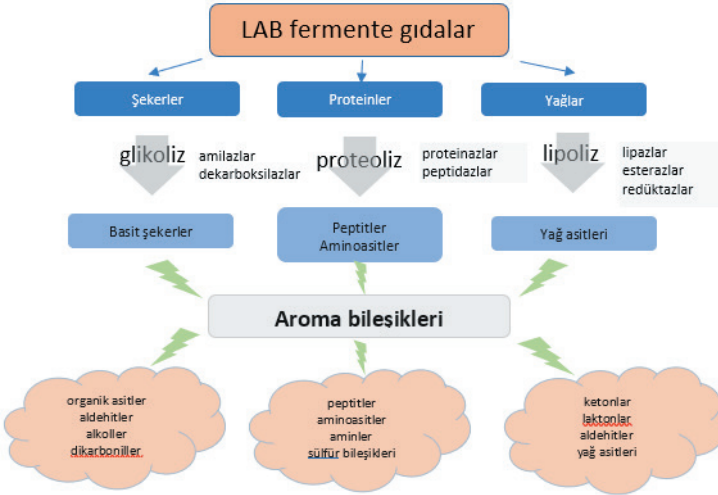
LAB fermente gıdalar

Şekerler

Proteinler

Yağlar

glikoliz amilazlar dekarboksilazlar

proteoliz proteinazlar peptidazlar

lipoliz lipazlar esterazlar redüktazlar

Basit şekerler

Peptitler Aminoasitler

Yağ asitleri

Aroma bileşikleri

organik asitler aldehitler alkoller dikarboniller

peptitler aminoasitler aminler sülfür bileşikleri

ketonlar laktonlar aldehitler yağ asitleri